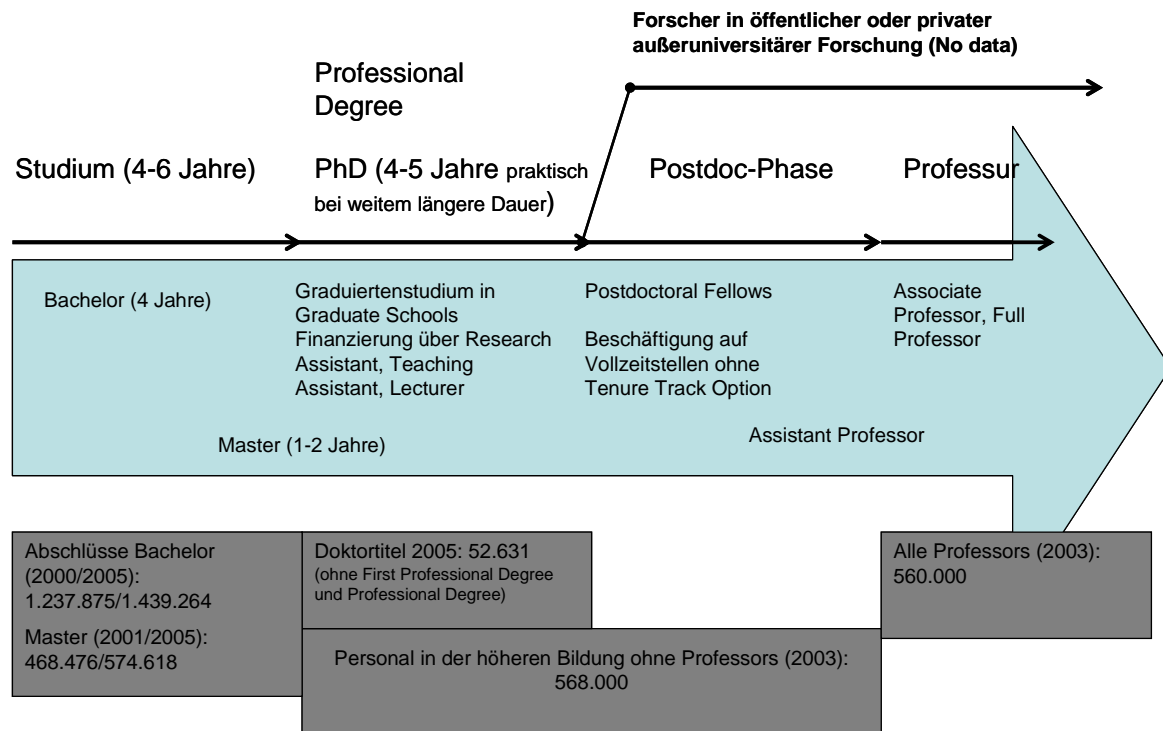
Forscher in öffentlicher oder privater außeruniversitärer Forschung (No data)

Professional Degree

Studium (4-6 Jahre)

PhD (4-5 Jahre praktisch bei weitem längere Dauer)

Postdoc-Phase

Professur

Bachelor (4 Jahre)

Graduiertenstudium in Graduate Schools Finanzierung über Research Assistant, Teaching Assistant, Lecturer

Postdoctoral Fellows

Beschäftigung auf Vollzeitstellen ohne Tenure Track Option

Associate Professor, Full Professor

Assistant Professor

Master (1-2 Jahre)

Abschlüsse Bachelor (2000/2005): 1.237.875/1.439.264

Master (2001/2005): 468.476/574.618

Doktortitel 2005: 52.631 (ohne First Professional Degree und Professional Degree)

Alle Professors (2003): 560.000

Personal in der höheren Bildung ohne Professors (2003): 568.000